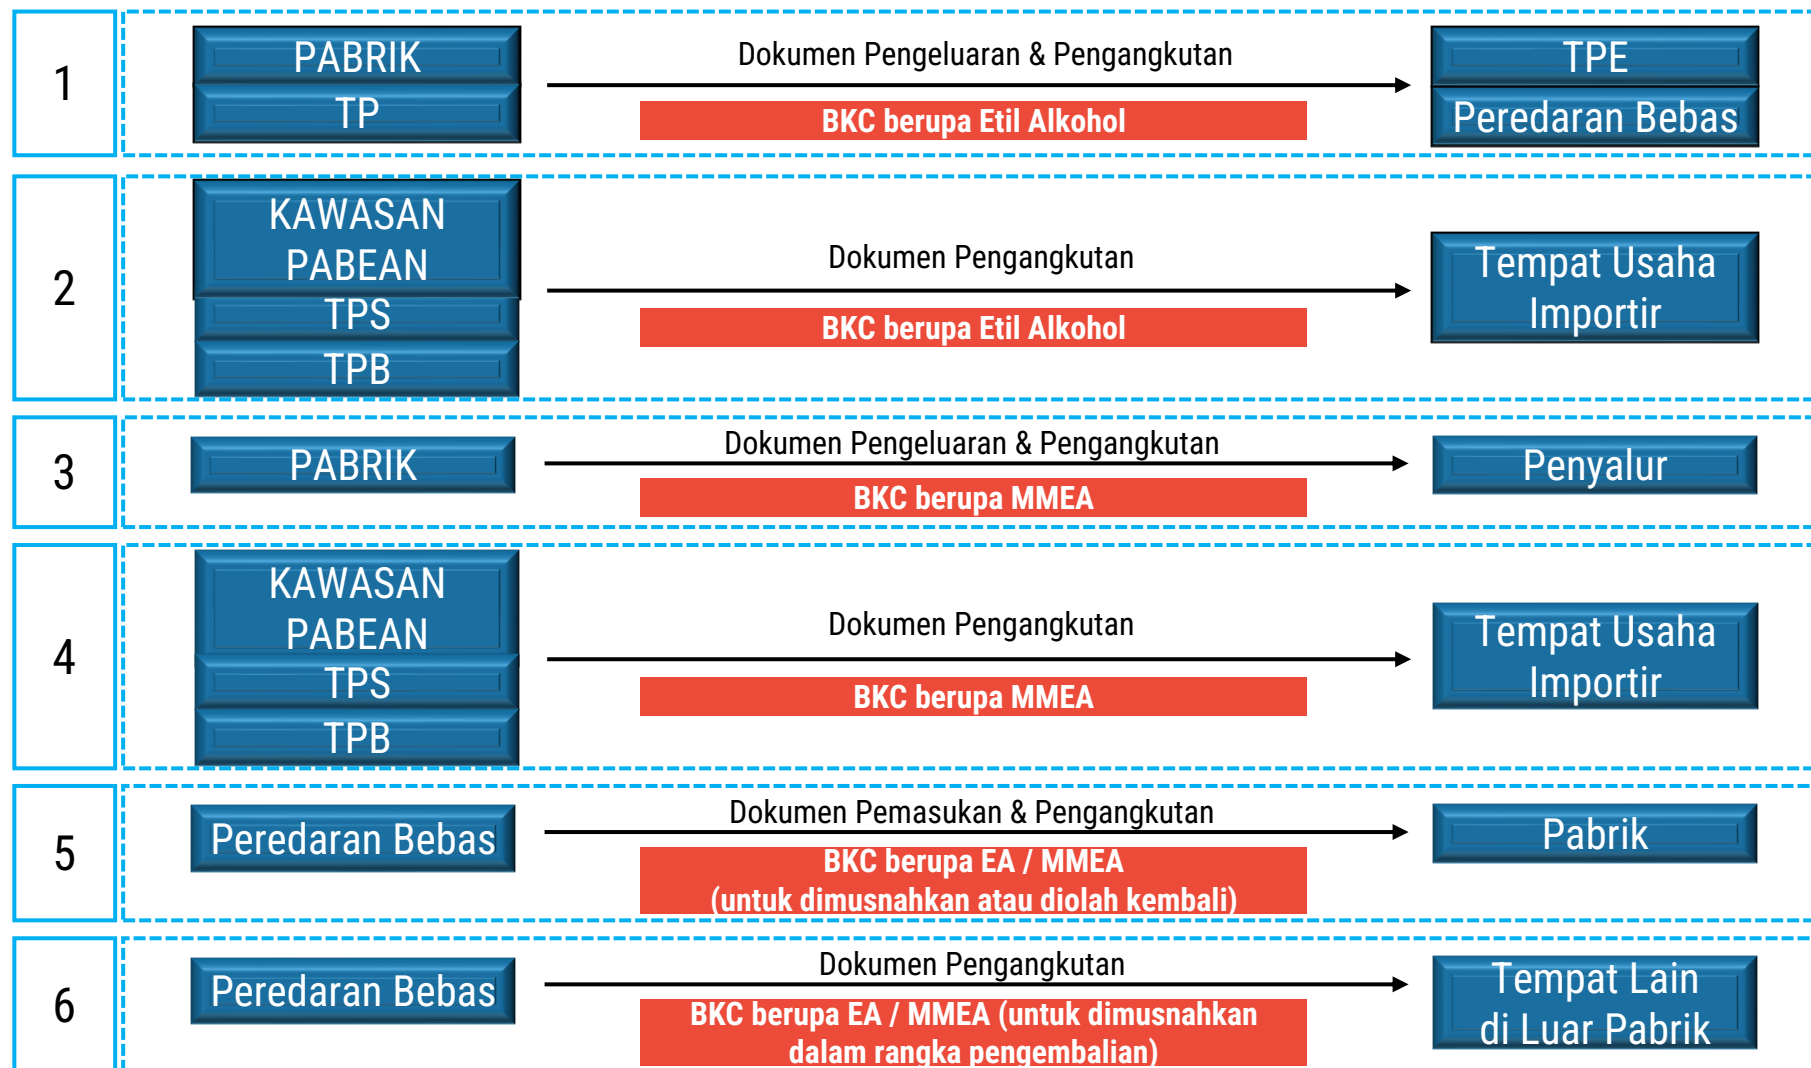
1

PABRIK
TP

Dokumen Pengeluaran & Pengangkutan

BKC berupa Etil Alkohol

TPE
Peredaran Bebas

2

KAWASAN PABEAN
TPS
TPB

Dokumen Pengangkutan

BKC berupa Etil Alkohol

Tempat Usaha Importir

3

PABRIK

Dokumen Pengeluaran & Pengangkutan

BKC berupa MMEA

Penyalur

4

KAWASAN PABEAN
TPS
TPB

Dokumen Pengangkutan

BKC berupa MMEA

Tempat Usaha Importir

5

Peredaran Bebas

Dokumen Pemasukan & Pengangkutan

BKC berupa EA / MMEA (untuk dimusnahkan atau diolah kembali)

Pabrik

6

Peredaran Bebas

Dokumen Pengangkutan

BKC berupa EA / MMEA (untuk dimusnahkan dalam rangka pengembalian)

Tempat Lain di Luar Pabrik